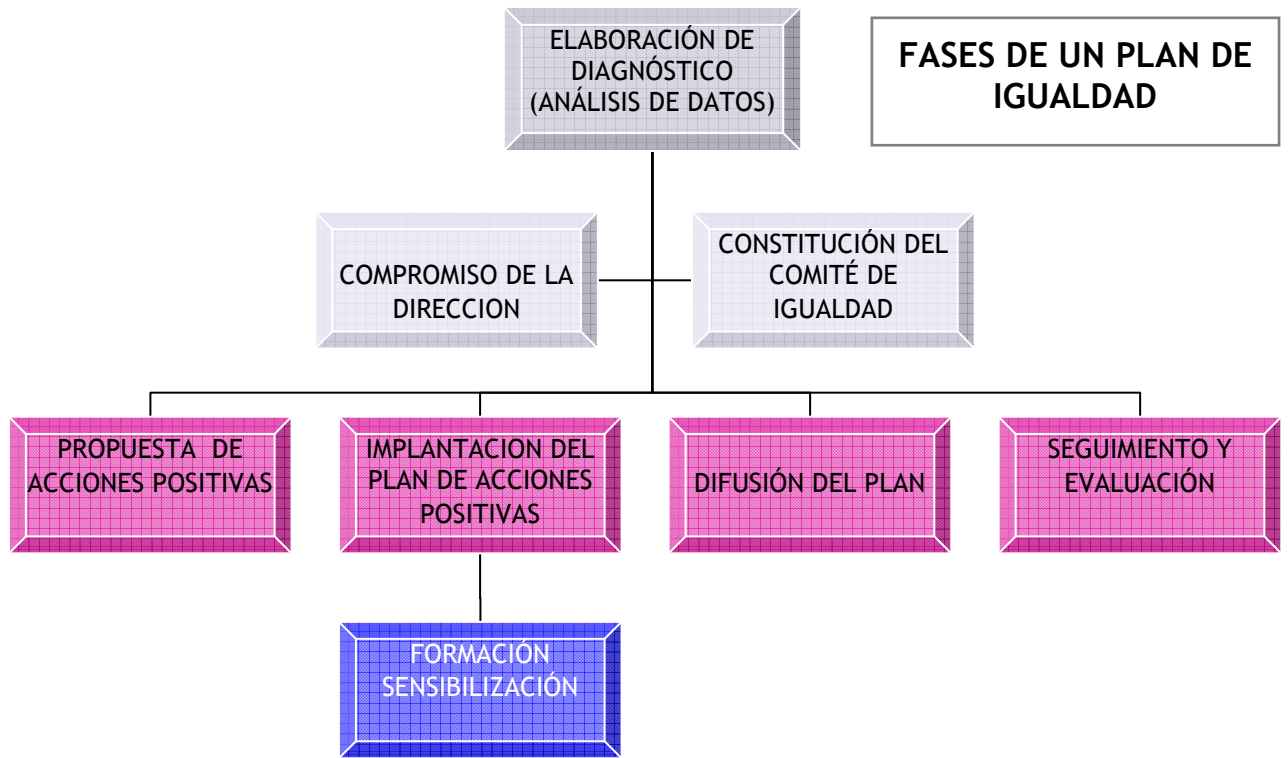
ELABORACIÓN DE DIAGNÓSTICO (ANÁLISIS DE DATOS)

FASES DE UN PLAN DE IGUALDAD

COMPROMISO DE LA DIRECCION

CONSTITUCIÓN DEL COMITÉ DE IGUALDAD

PROPUESTA DE ACCIONES POSITIVAS

IMPLANTACION DEL PLAN DE ACCIONES POSITIVAS

DIFUSIÓN DEL PLAN

SEGUIMIENTO Y EVALUACIÓN

FORMACIÓN SENSIBILIZACIÓN